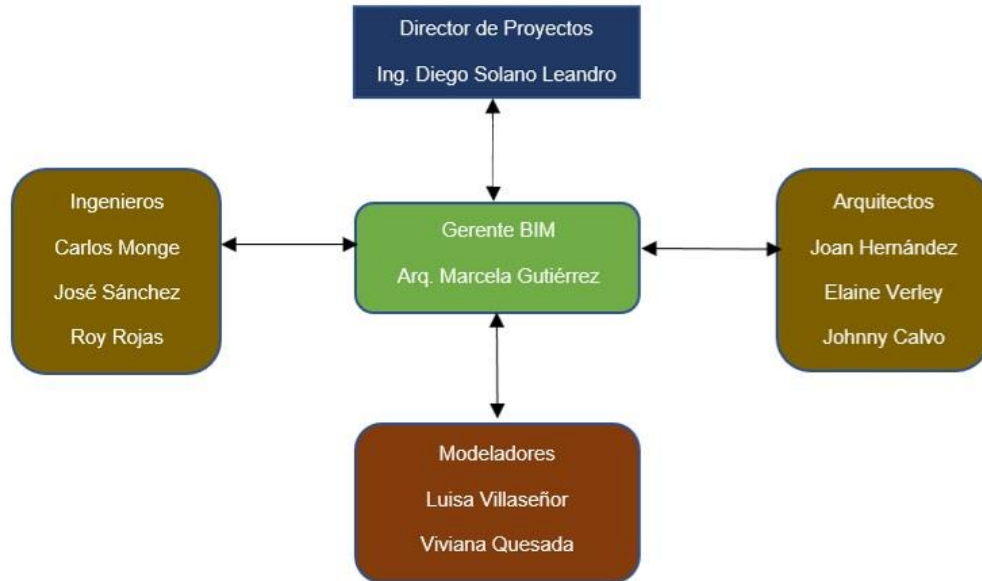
Director de Proyectos
Ing. Diego Solano Leandro

Ingenieros
Carlos Monge
José Sánchez
Roy Rojas

Gerente BIM
Arq. Marcela Gutiérrez

Arquitectos
Joan Hernández
Elaine Verley
Johnny Calvo

Modeladores
Luisa Villaseñor
Viviana Quesada